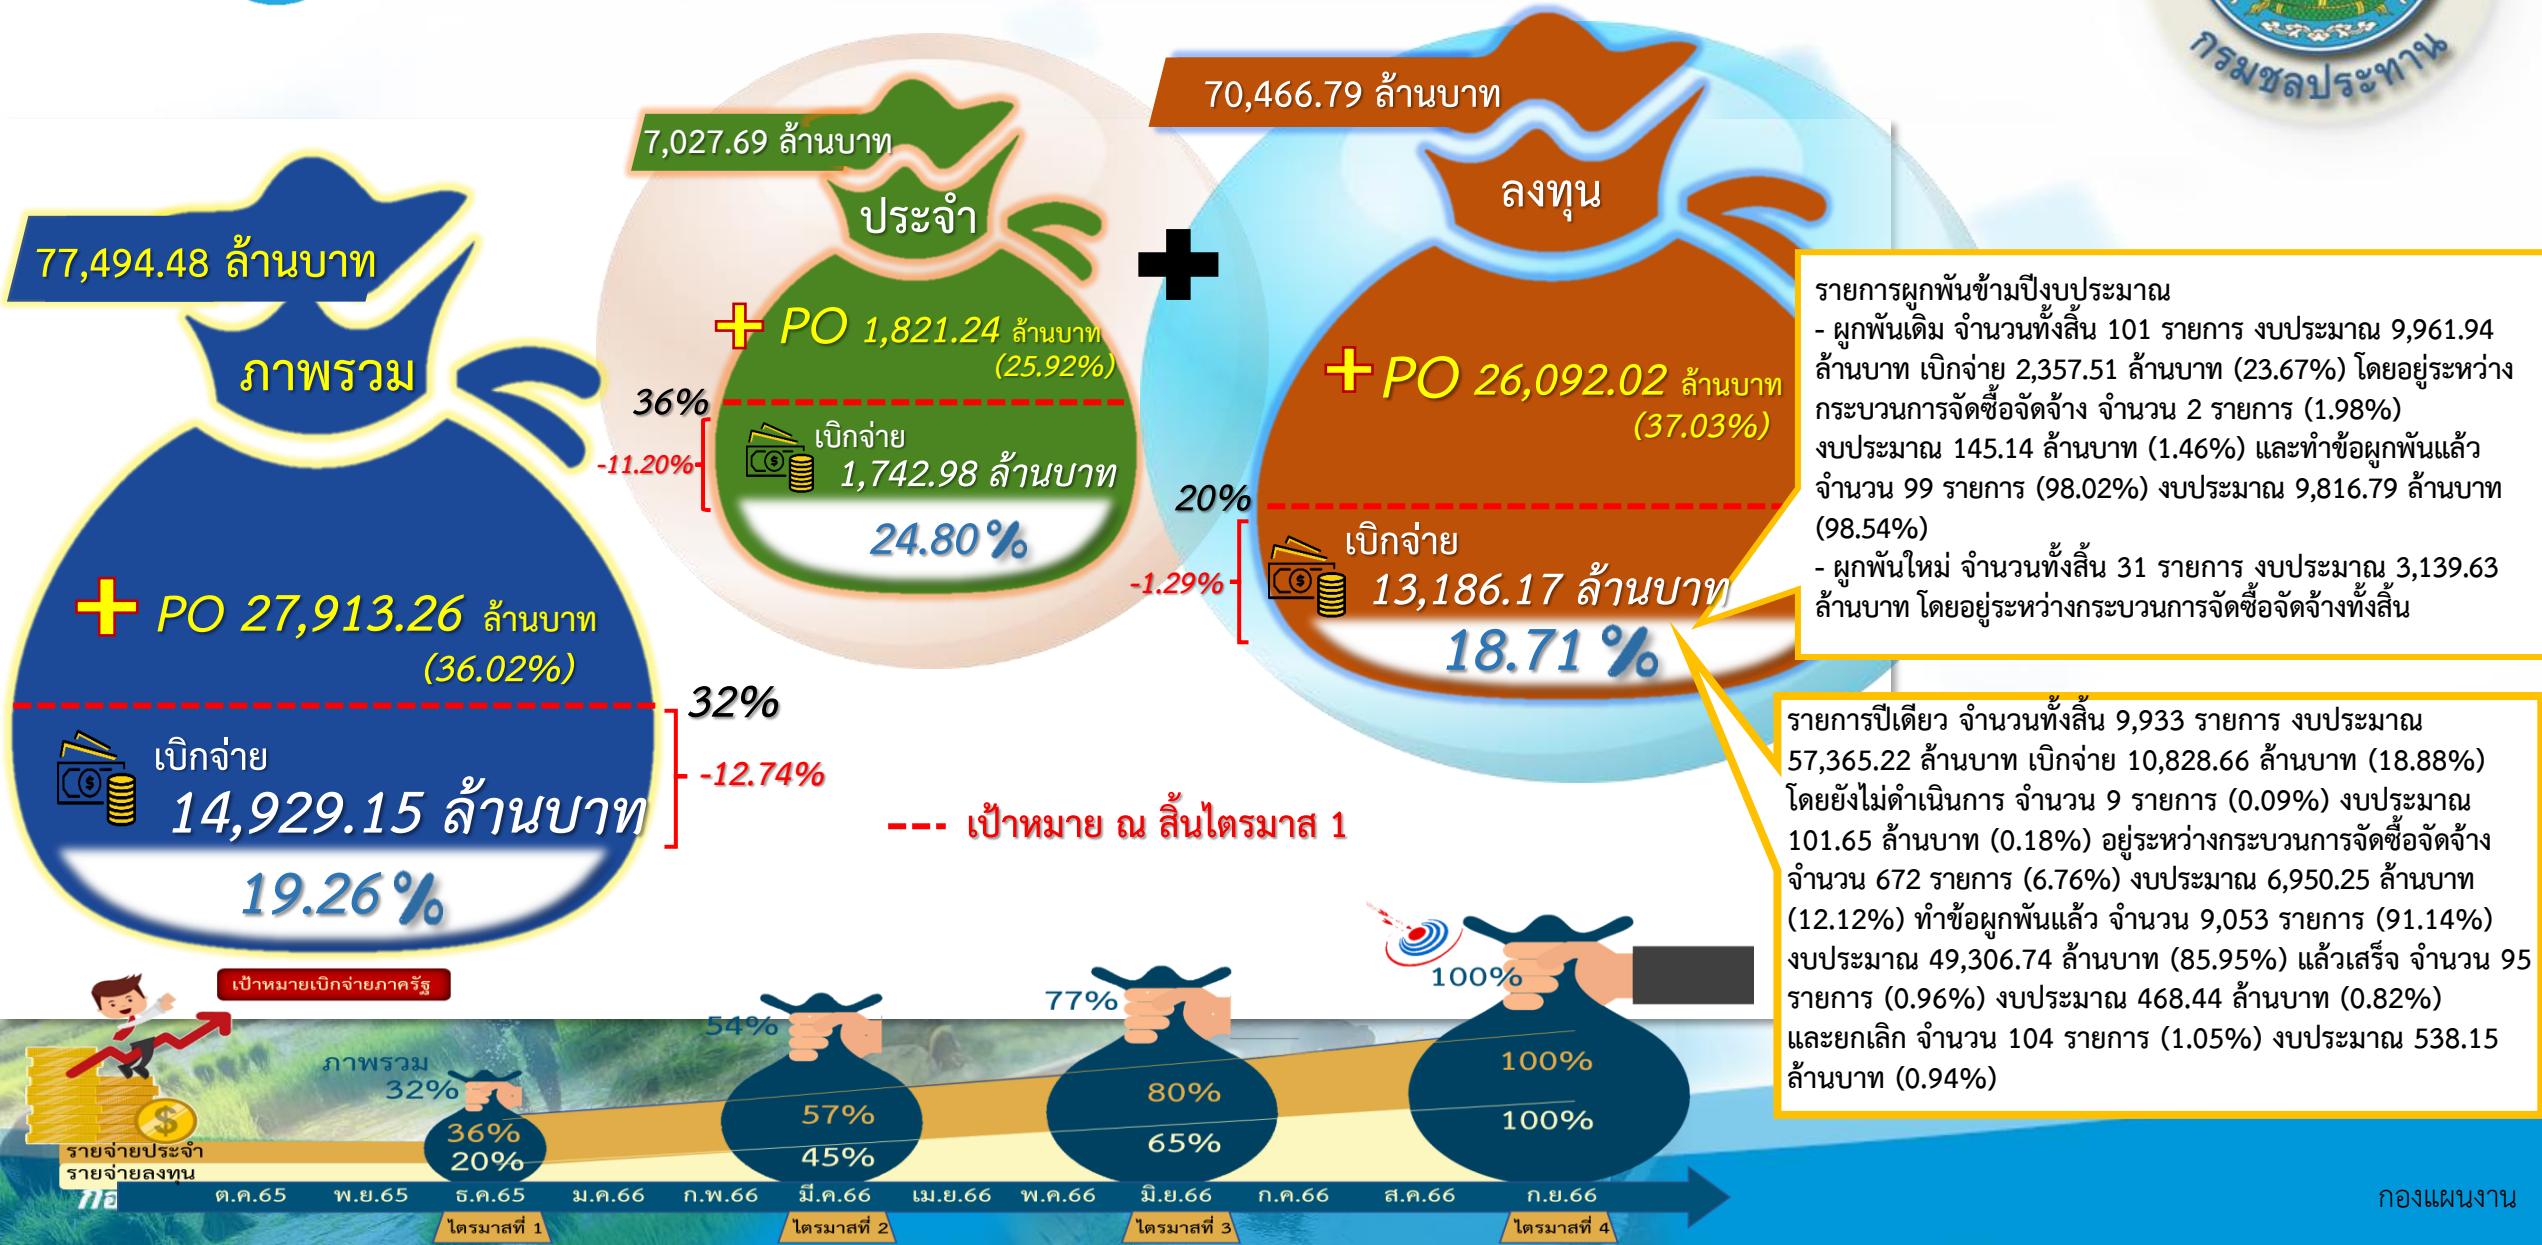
กรมชลประทาน

77,494.48 ล้านบาท
ภาพรวม
PO 27,913.26 ล้านบาท
(36.02%)
32%
-12.74%
เบิกจ่าย
14,929.15 ล้านบาท
19.26 %

7,027.69 ล้านบาท
ประจำ
PO 1,821.24 ล้านบาท
(25.92%)
36%
-11.20%
เบิกจ่าย
1,742.98 ล้านบาท
24.80 %

70,466.79 ล้านบาท
ลงทุน
PO 26,092.02 ล้านบาท
(37.03%)
20%
-1.29%
เบิกจ่าย
13,186.17 ล้านบาท
18.71 %

--- เป้าหมาย ณ สิ้นไตรมาส 1

รายการผูกพันข้ามปีงบประมาณ
- ผูกพันเดิม จำนวนทั้งสิ้น 101 รายการ งบประมาณ 9,961.94 ล้านบาท เบิกจ่าย 2,357.51 ล้านบาท (23.67%) โดยอยู่ระหว่างกระบวนการจัดซื้อจัดจ้าง จำนวน 2 รายการ (1.98%) งบประมาณ 145.14 ล้านบาท (1.46%) และทำข้อผูกพันแล้ว จำนวน 99 รายการ (98.02%) งบประมาณ 9,816.79 ล้านบาท (98.54%)
- ผูกพันใหม่ จำนวนทั้งสิ้น 31 รายการ งบประมาณ 3,139.63 ล้านบาท โดยอยู่ระหว่างกระบวนการจัดซื้อจัดจ้างทั้งสิ้น

รายการปีเดียว จำนวนทั้งสิ้น 9,933 รายการ งบประมาณ 57,365.22 ล้านบาท เบิกจ่าย 10,828.66 ล้านบาท (18.88%) โดยยังไม่ดำเนินการ จำนวน 9 รายการ (0.09%) งบประมาณ 101.65 ล้านบาท (0.18%) อยู่ระหว่างกระบวนการจัดซื้อจัดจ้าง จำนวน 672 รายการ (6.76%) งบประมาณ 6,950.25 ล้านบาท (12.12%) ทำข้อผูกพันแล้ว จำนวน 9,053 รายการ (91.14%) งบประมาณ 49,306.74 ล้านบาท (85.95%) แล้วเสร็จ จำนวน 95 รายการ (0.96%) งบประมาณ 468.44 ล้านบาท (0.82%) และยกเลิก จำนวน 104 รายการ (1.05%) งบประมาณ 538.15 ล้านบาท (0.94%)

เป้าหมายเบิกจ่ายภาครัฐ
ภาพรวม
32%
36%
20%
54%
57%
45%
77%
80%
65%
100%
100%
100%
รายจ่ายประจำ
รายจ่ายลงทุน
ต.ค.65 พ.ย.65 ธ.ค.65 ม.ค.66 ก.พ.66 มี.ค.66 เม.ย.66 พ.ค.66 มิ.ย.66 ก.ค.66 ส.ค.66 ก.ย.66
ไตรมาสที่ 1 ไตรมาสที่ 2 ไตรมาสที่ 3 ไตรมาสที่ 4
กองแผนงาน